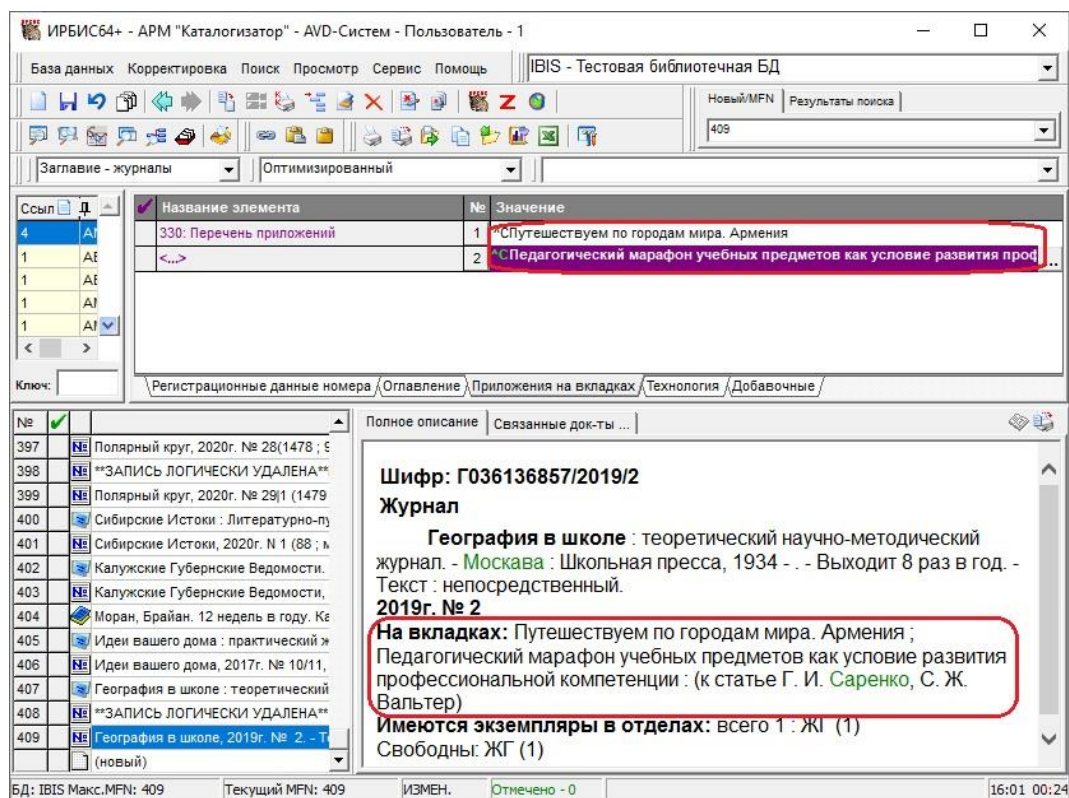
ИРБИС64+ - АРМ "Каталогизатор" - AVD-Систем - Пользователь - 1

База данных Корректировка Поиск Просмотр Сервис Помощь

IBIS - Тестовая библиотечная БД

Новый/MFN Результаты поиска

409

Заглавие - журналы

Оптимизированный

Ссыл | Д

| 4 | AI |
|---|---|
| 1 | AE |
| 1 | AE |
| 1 | AI |
| 1 | AI |

Ключ:

| Название элемента | № | Значение |
|---|---|---|
| 330: Перечень приложений | 1 | ^CПутешествуем по городам мира. Армения |
| <...> | 2 | ^CПедагогический марафон учебных предметов как условие развития проф |

Регистрационные данные номера Оглавление Приложения на вкладках Технология Добавочные

| № | | |
|---|---|---|
| 397 | | Полярный круг, 2020г. № 28(1478 ; 9 |
| 398 | | **ЗАПИСЬ ЛОГИЧЕСКИ УДАЛЕНА** |
| 399 | | Полярный круг, 2020г. № 29|1 (1479 |
| 400 | | Сибирские Истоки : Литературно-пу |
| 401 | | Сибирские Истоки, 2020г. N 1 (88 ; м |
| 402 | | Калужские Губернские Ведомости |
| 403 | | Калужские Губернские Ведомости, |
| 404 | | Моран, Брайан. 12 недель в году. Ка |
| 405 | | Идеи вашего дома : практический ж |
| 406 | | Идеи вашего дома, 2017г. № 10/11, |
| 407 | | География в школе : теоретический |
| 408 | | **ЗАПИСЬ ЛОГИЧЕСКИ УДАЛЕНА** |
| 409 | | География в школе, 2019г. № 2. - Те |
| | | (новый) |

Полное описание Связанные док-ты ...

Шифр: Г036136857/2019/2

Журнал

География в школе : теоретический научно-методический журнал. - Москава : Школьная пресса, 1934 - . - Выходит 8 раз в год. - Текст : непосредственный.

2019г. № 2

На вкладках: Путешествуем по городам мира. Армения ; Педагогический марафон учебных предметов как условие развития профессиональной компетенции : (к статье Г. И. Саренко, С. Ж. Вальтер)

Имеются экземпляры в отделах: всего 1 : ЖГ (1)

Свободны: ЖГ (1)

БД: IBIS Макс.MFN: 409 Текущий MFN: 409 ИЗМЕН. Отмечено - 0 16:01 00:24